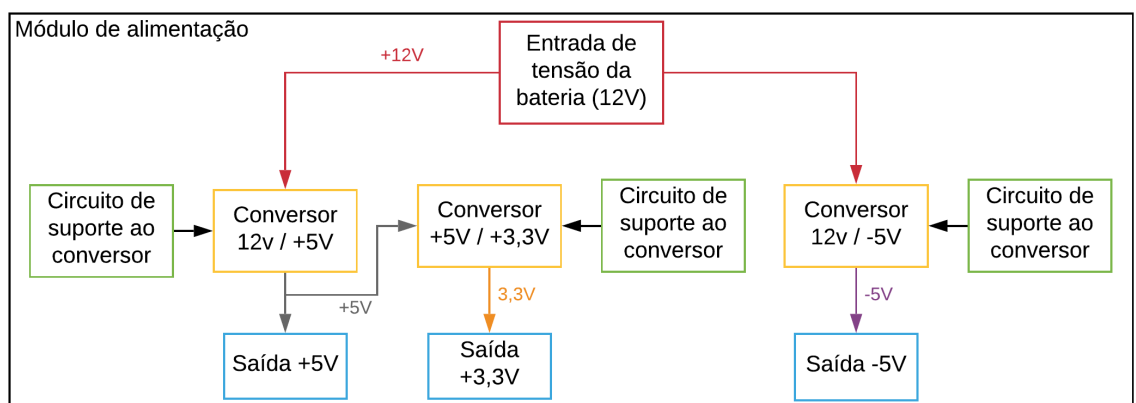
Módulo de alimentação

+12V

Entrada de tensão da bateria (12V)

Circuito de suporte ao conversor

Conversor 12v / +5V

Conversor +5V / +3,3V

Circuito de suporte ao conversor

Conversor 12v / -5V

Circuito de suporte ao conversor

+5V

3,3V

-5V

Saída +5V

Saída +3,3V

Saída -5V